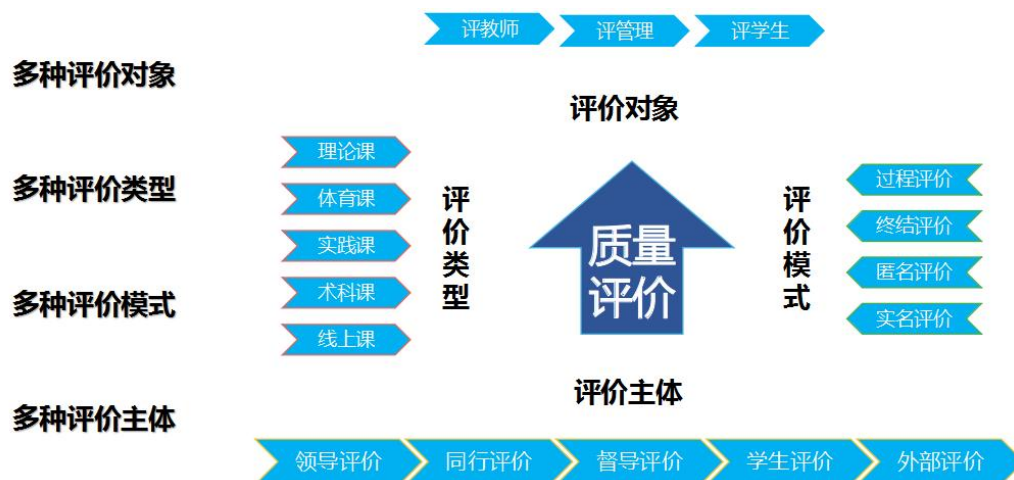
多种评价对象

多种评价类型

多种评价模式

多种评价主体

评教师 评管理 评学生

评价对象

理论课
体育课
实践课
术科课
线上课

评价类型

质量评价

评价模式

过程评价
终结评价
匿名评价
实名评价

评价主体

领导评价 同行评价 督导评价 学生评价 外部评价